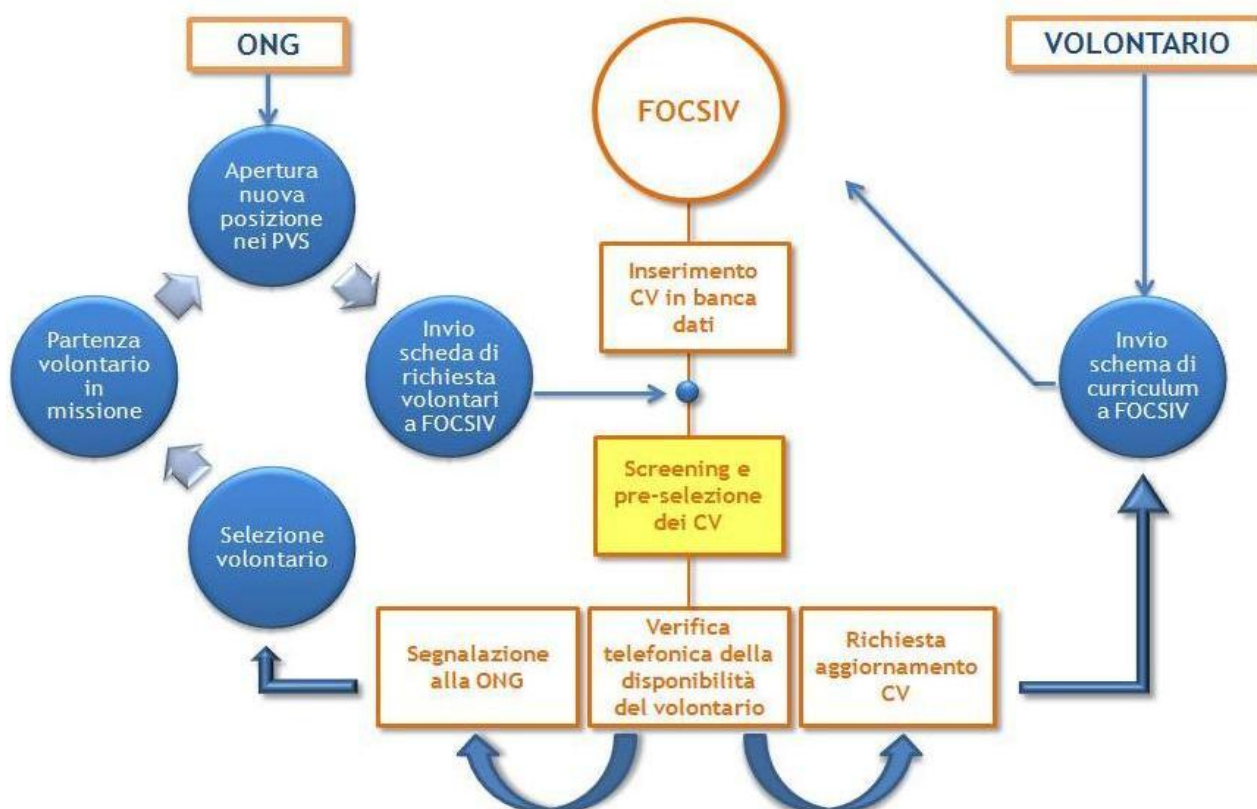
ONG

FOCSIV

VOLONTARIO

Apertura nuova posizione nei PVS

Inserimento CV in banca dati

Partenza volontario in missione

Invio scheda di richiesta volontari a FOCSIV

Invio schema di curriculum a FOCSIV

Screening e pre-selezione dei CV

Selezione volontario

Segnalazione alla ONG

Verifica telefonica della disponibilità del volontario

Richiesta aggiornamento CV